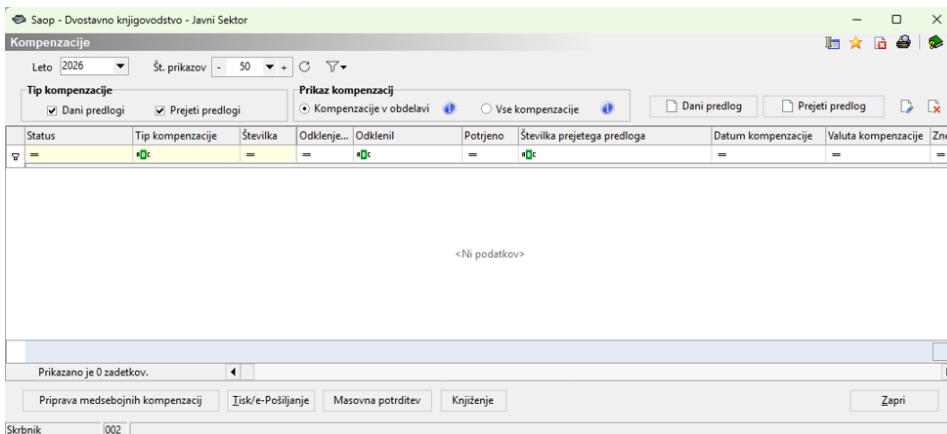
Saop - Dvostavno knjigovodstvo - Javni Sektor

Kompenzacije

Leto 2026

Št. prikazov - 50 +

Tip kompenzacije

Dani predlogi

Prejeti predlogi

Prikaz kompenzacij

Kompenzacije v obdelavi

Vse kompenzacije

Dani predlog

Prejeti predlog

| Status | Tip kompenzacije | Številka | Odklenje... | Odklenil | Potrjeno | Številka prejetega predloga | Datum kompenzacije | Valuta kompenzacije | Zn |
|---|---|---|---|---|---|---|---|---|---|
| = | ABC | = | = | ABC | = | ABC | = | = | = |

<Ni podatkov>

Prikazano je 0 zadetkov.

Priprava medsebojnih kompenzacij

Tisk/e-Pošiljanje

Masovna potrditev

Knjiženje

Zapri

Skrbnik 002